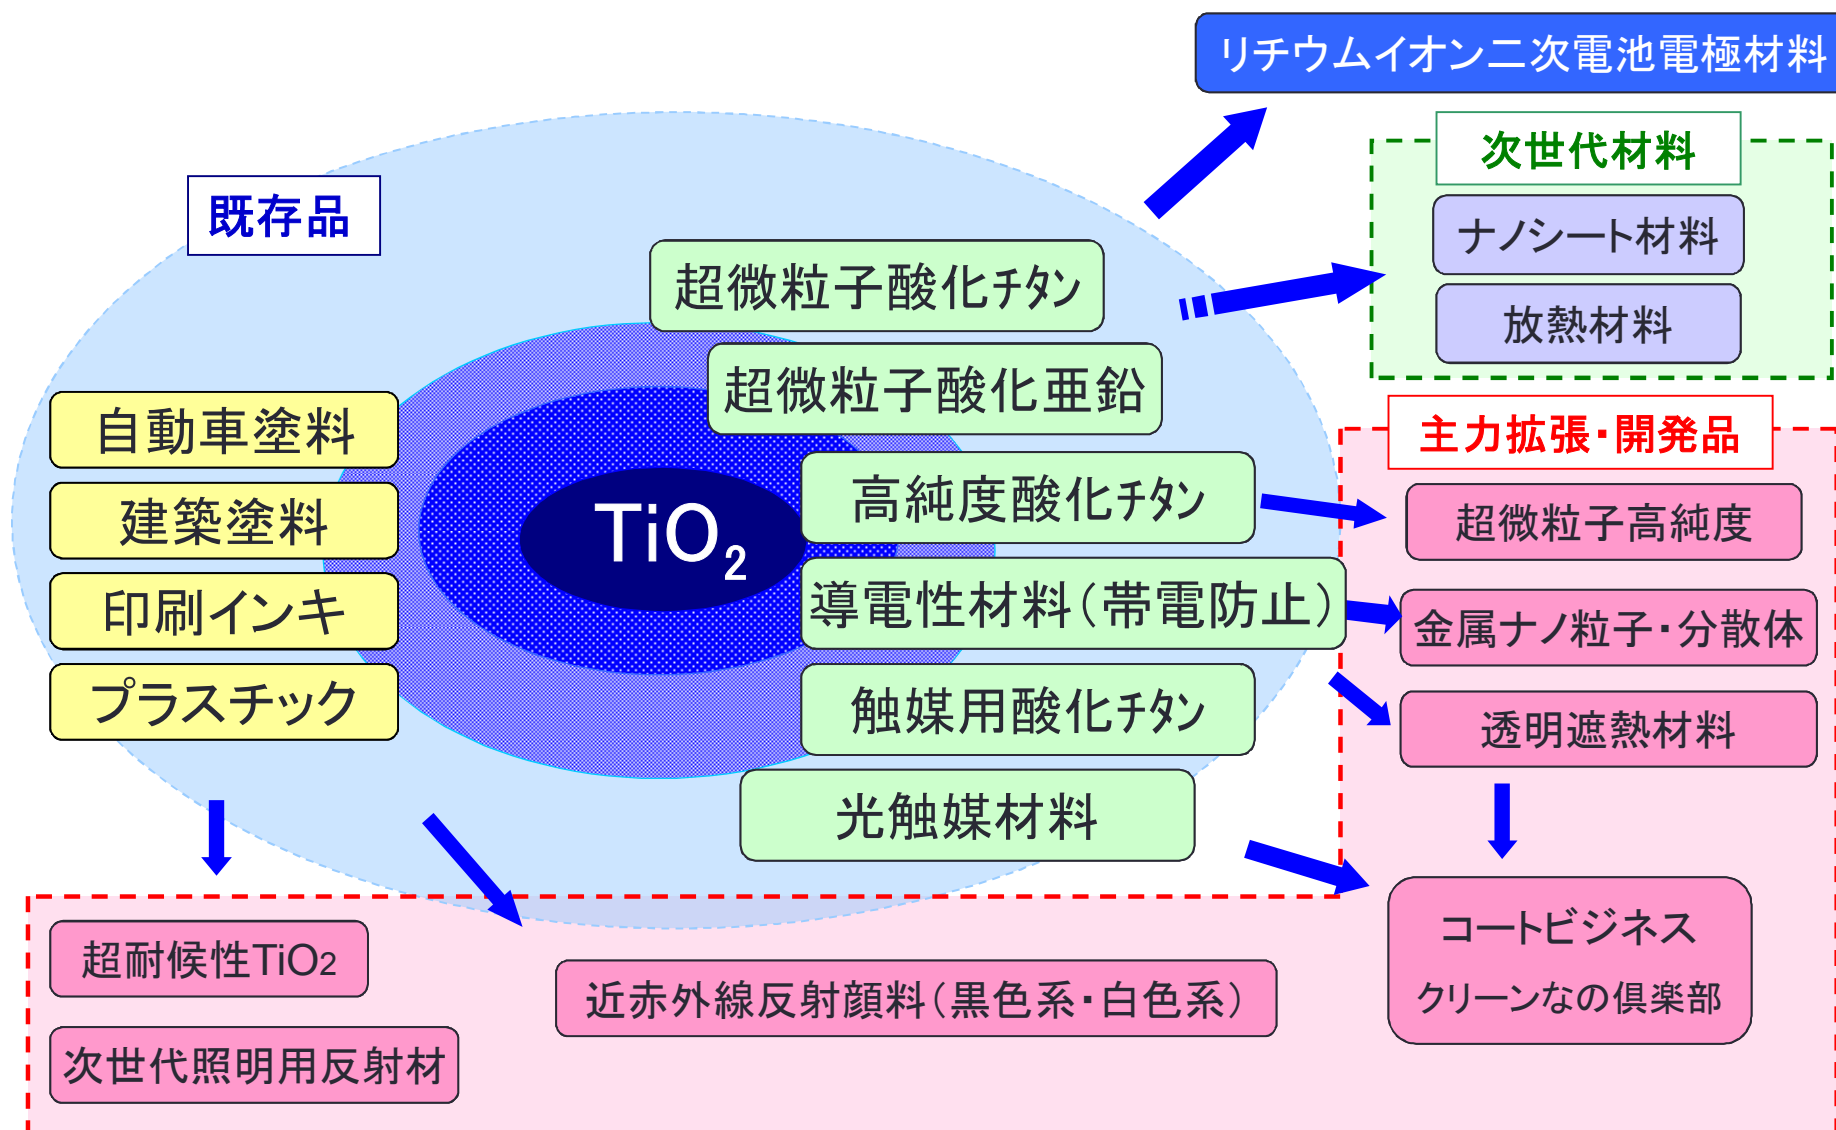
リチウムイオン二次電池電極材料

次世代材料

ナノシート材料

放熱材料

既存品

超微粒子酸化チタン

超微粒子酸化亜鉛

自動車塗料

建築塗料

印刷インキ

プラスチック

$TiO_2$

高純度酸化チタン

導電性材料（帯電防止）

触媒用酸化チタン

光触媒材料

主力拡張・開発品

超微粒子高純度

金属ナノ粒子・分散体

透明遮熱材料

コートビジネス

クリーンなの倶楽部

超耐候性TiO2

近赤外線反射顔料（黒色系・白色系）

次世代照明用反射材